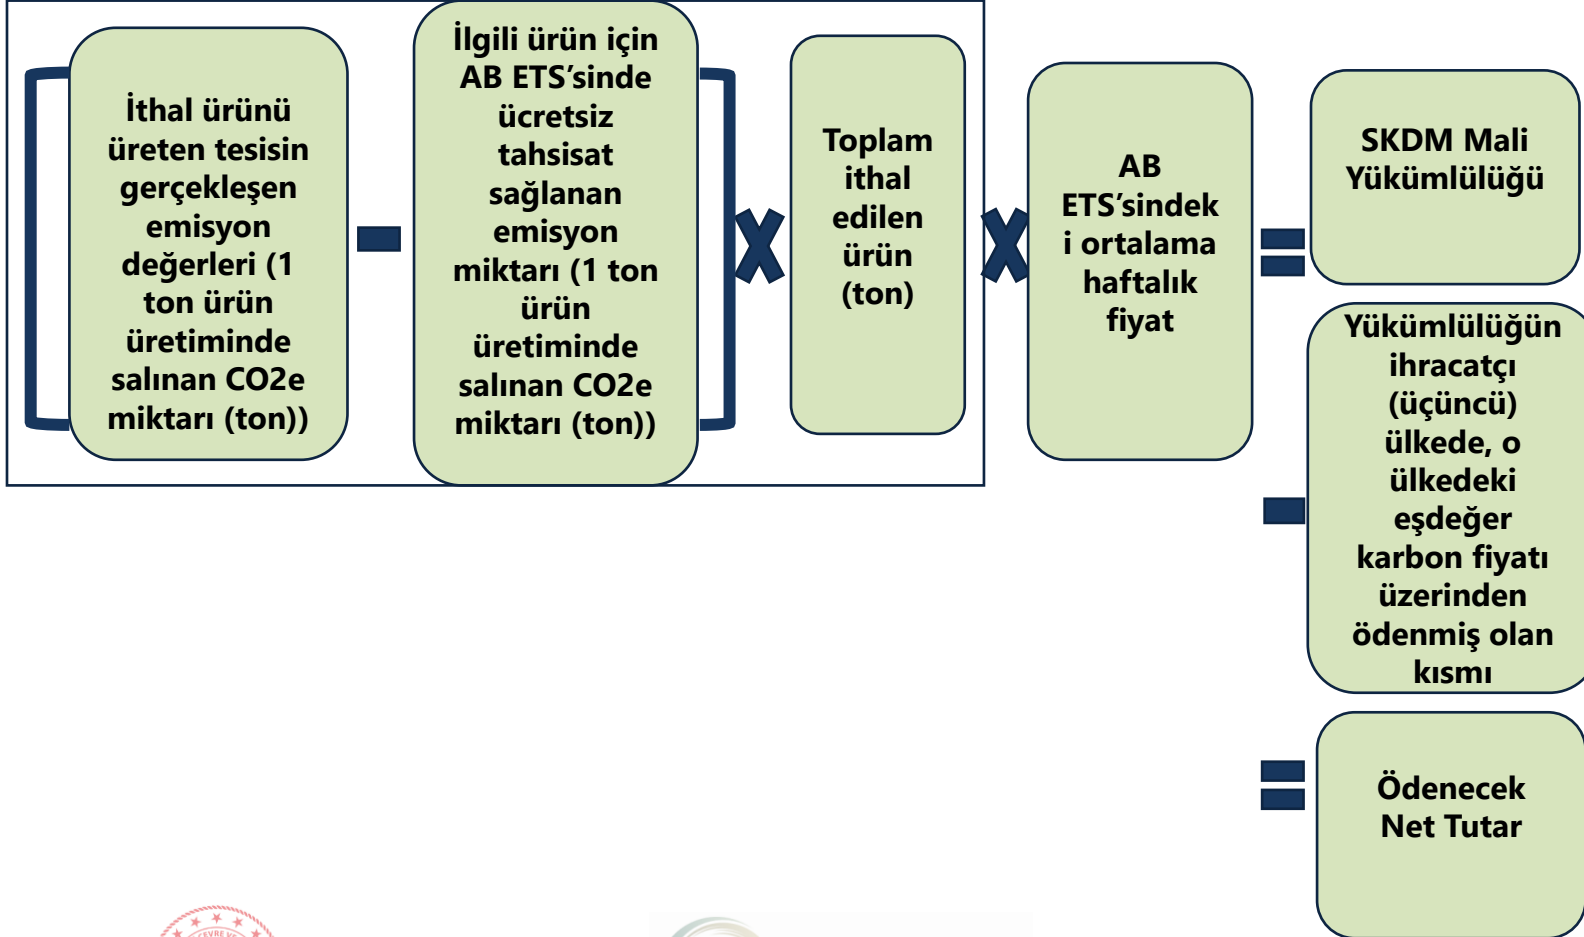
İthal ürünü üreten tesisin gerçekleşen emisyon değerleri (1 ton ürün üretiminde salınan CO2e miktarı (ton))

-

İlgili ürün için AB ETS'sinde ücretsiz tahsisat sağlanan emisyon miktarı (1 ton ürün üretiminde salınan CO2e miktarı (ton))

X

Toplam ithal edilen ürün (ton)

X

AB ETS'sindeki ortalama haftalık fiyat

=

SKDM Mali Yükümlülüğü

-

Yükümlülüğün ihracatçı (üçüncü) ülkede, o ülkedeki eşdeğer karbon fiyatı üzerinden ödenmiş olan kısmı

=

Ödenecek Net Tutar

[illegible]